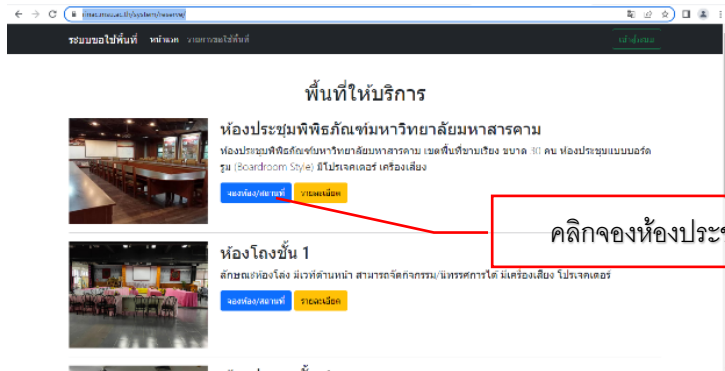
ระบบขอใช้พื้นที่ หน้าแรก รายการขอใช้พื้นที่

เข้าสู่ระบบ

พื้นที่ให้บริการ

ห้องประชุมพิพิธภัณฑ์มหาวิทยาลัยมหาสารคาม

ห้องประชุมพิพิธภัณฑ์มหาวิทยาลัยมหาสารคาม เขตพื้นที่ขามเรียง ขนาด 30 คน ห้องประชุมแบบบอร์ดรูม (Boardroom Style) มีโปรเจคเตอร์ เครื่องเสียง

จองห้อง/สถานที่ รายละเอียด

คลิกจองห้องประ

ห้องโถงชั้น 1

ลักษณะห้องโถง มีเวทีด้านหน้า สามารถจัดกิจกรรม/นิทรรศการได้ มีเครื่องเสียง โปรเจคเตอร์

จองห้อง/สถานที่ รายละเอียด